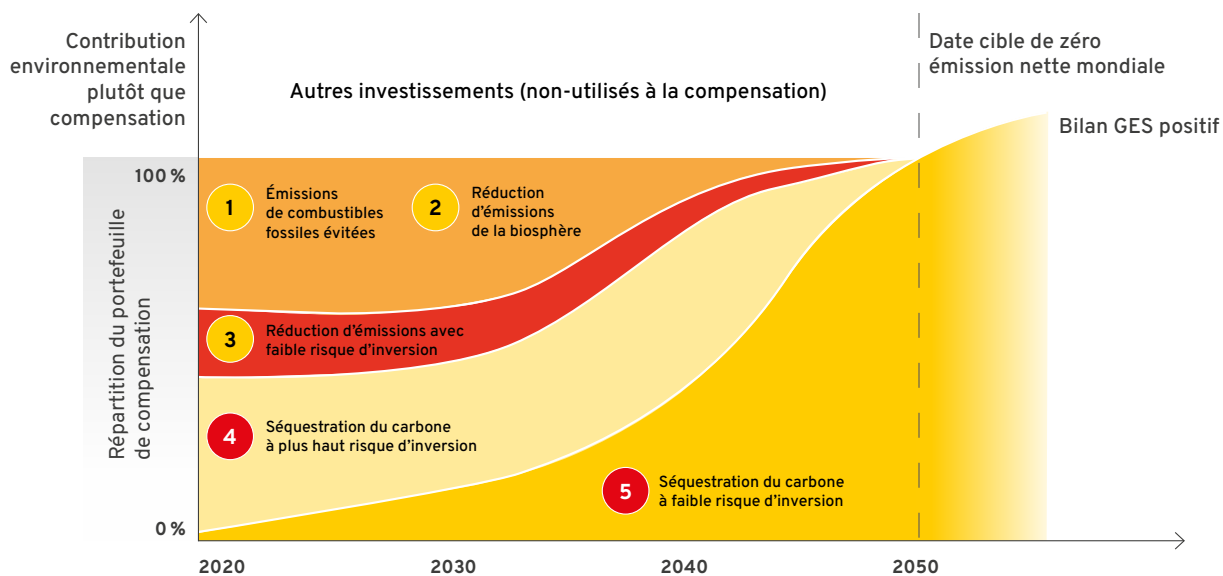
Contribution environnementale plutôt que compensation

Autres investissements (non-utilisés à la compensation)

Date cible de zéro émission nette mondiale

Bilan GES positif

100 %

Répartition du portefeuille de compensation

1 Émissions de combustibles fossiles évitées

2 Réduction d'émissions de la biosphère

3 Réduction d'émissions avec faible risque d'inversion

4 Séquestration du carbone à plus haut risque d'inversion

5 Séquestration du carbone à faible risque d'inversion

0 %

2020

2030

2040

2050